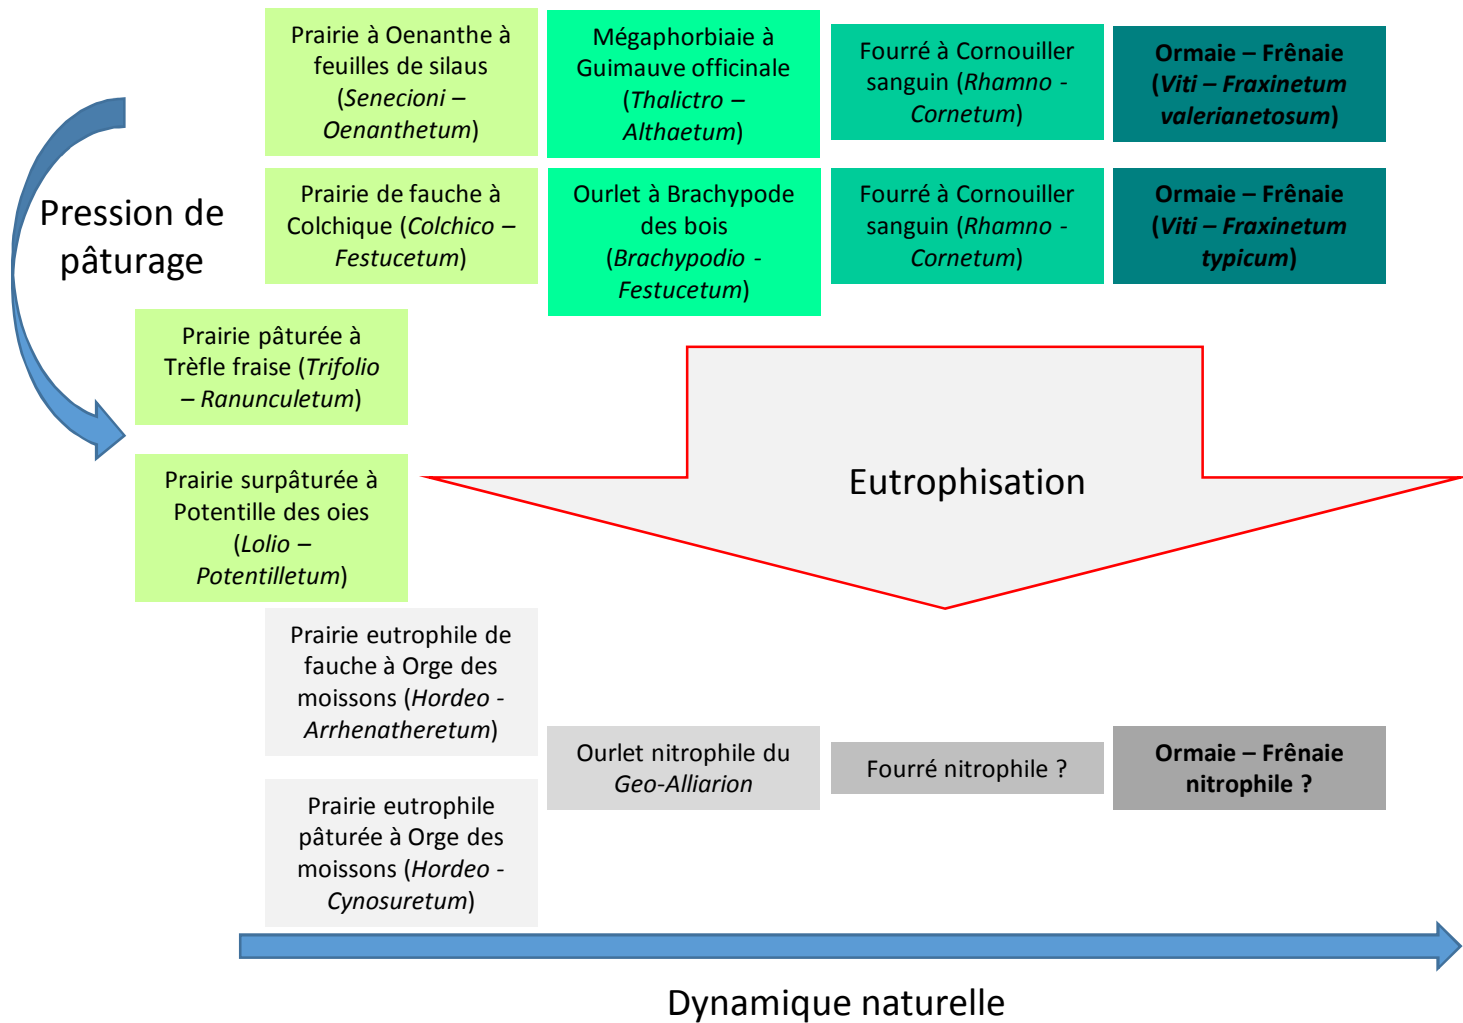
Prairie à Oenanthe à feuilles de silaus (Senecioni – Oenanthetum)

Mégaphorbiaie à Guimauve officinale (Thalictro – Althaetum)

Fourré à Cornouiller sanguin (Rhamno - Cornetum)

Ormaie – Frênaie (Viti – Fraxinetum valerianetosum)

Pression de pâturage

Prairie de fauche à Colchique (Colchico – Festucetum)

Ourlet à Brachypode des bois (Brachypodio - Festucetum)

Fourré à Cornouiller sanguin (Rhamno - Cornetum)

Ormaie – Frênaie (Viti – Fraxinetum typicum)

Prairie pâturée à Trèfle fraise (Trifolio – Ranunculetum)

Prairie surpâturée à Potentille des oies (Lolio – Potentilletum)

Eutrophisation

Prairie eutrophile de fauche à Orge des moissons (Hordeo - Arrhenatheretum)

Ourlet nitrophile du Geo-Alliarion

Fourré nitrophile ?

Ormaie – Frênaie nitrophile ?

Prairie eutrophile pâturée à Orge des moissons (Hordeo - Cynosuretum)

Dynamique naturelle